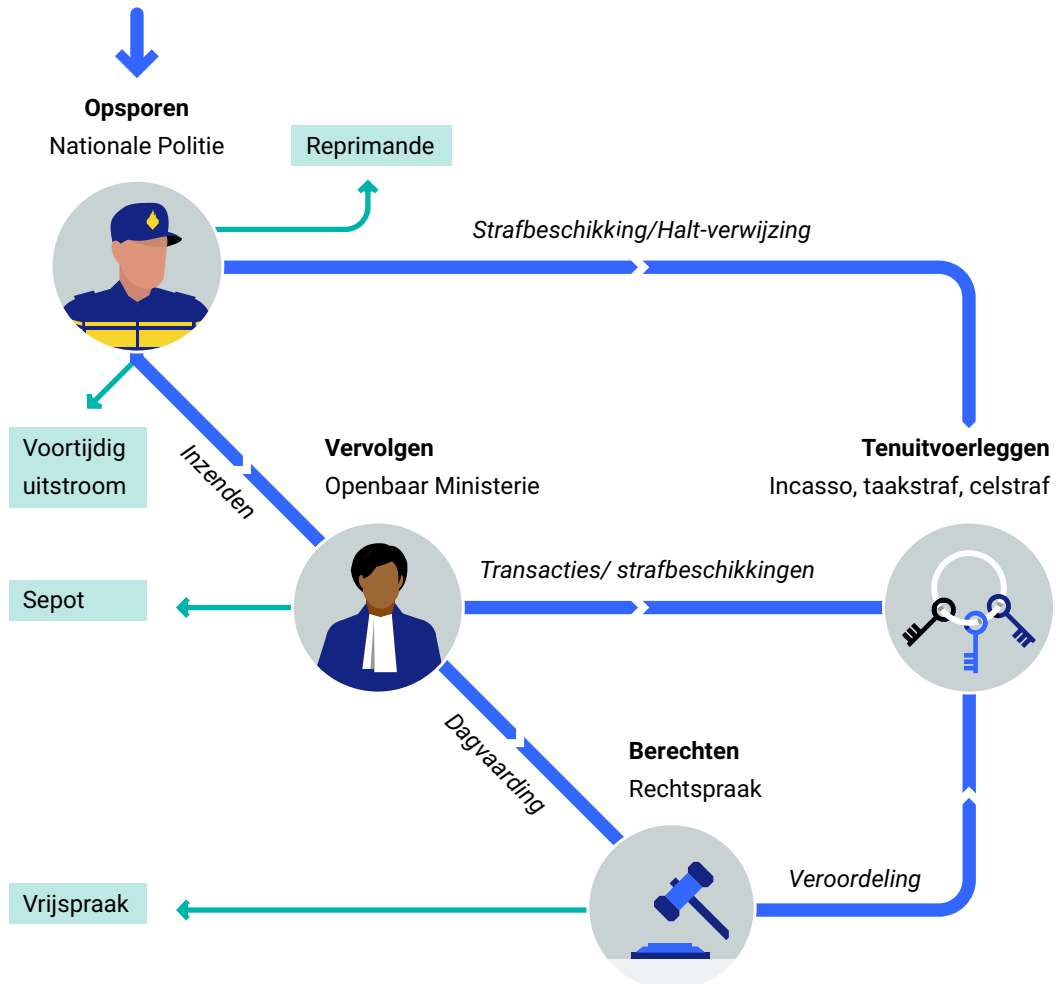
**Opsporen**
Nationale Politie

Reprimande

*Strafbeschikking/Halt-verwijzing*

Voortijdig uitstroom

Inzenden

**Vervolgen**
Openbaar Ministerie

**Tenuitvoerleggen**
Incasso, taakstraf, celstraf

Sepot

*Transacties/ strafbeschikkingen*

Dagvaarding

**Berechten**
Rechtspraak

*Veroordeling*

Vrijspraak